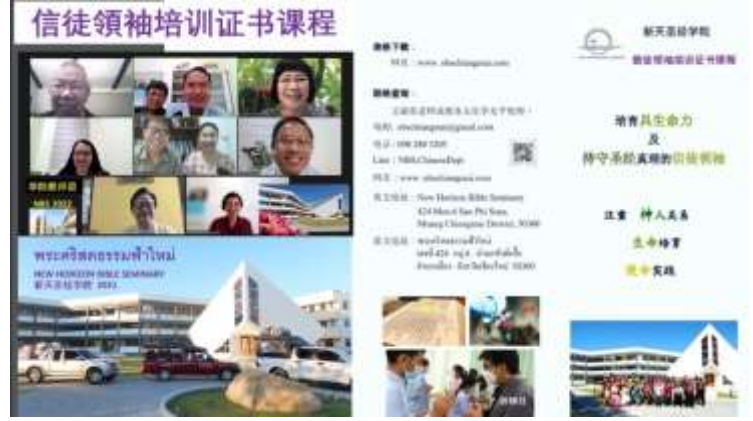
信徒领袖培训证书课程

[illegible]
NBS 2022

พระคริสตธรรมฟ้าใหม่
NEW HORIZON BIBLE SEMINARY
新天圣经学院 2022

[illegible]：
网址：www.nhschiangmai.com

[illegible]：
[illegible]
电邮：nhschiangmai@gmail.com
电话：098 384 1269
Line：NBS.ChineseDept
网址：www.nhschiangmai.com

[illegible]：New Horizon Bible Seminary
424 Moo 4 San Phi Suea,
Muang Chiangmai District, 50300

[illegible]：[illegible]

新天圣经学院
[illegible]

培育具生命力
及
持守圣经真理的信徒领袖

注重 神人关系
生命培育
生活实践